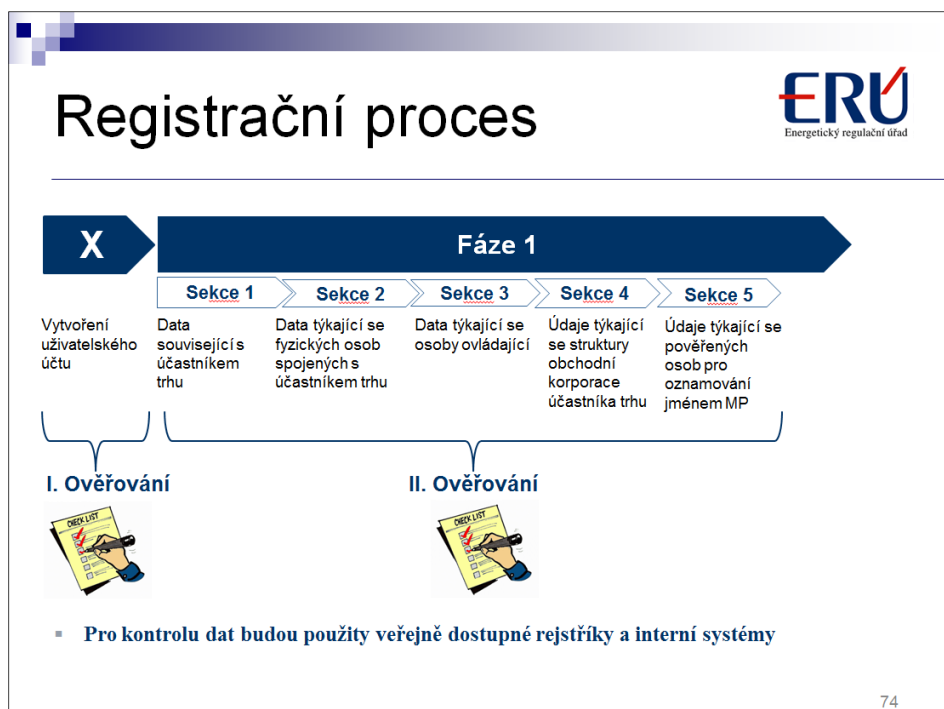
Registrační proces

ERÚ
Energetický regulační úřad

X

Fáze 1

Sekce 1

Sekce 2

Sekce 3

Sekce 4

Sekce 5

Vytvoření uživatelského účtu

Data související s účastníkem trhu

Data týkající se fyzických osob spojených s účastníkem trhu

Data týkající se osoby ovládající

Údaje týkající se struktury obchodní korporace účastníka trhu

Údaje týkající se pověřených osob pro oznamování jménem MP

I. Ověřování

CHECK LIST

II. Ověřování

CHECK LIST

Pro kontrolu dat budou použity veřejně dostupné rejstříky a interní systémy

74